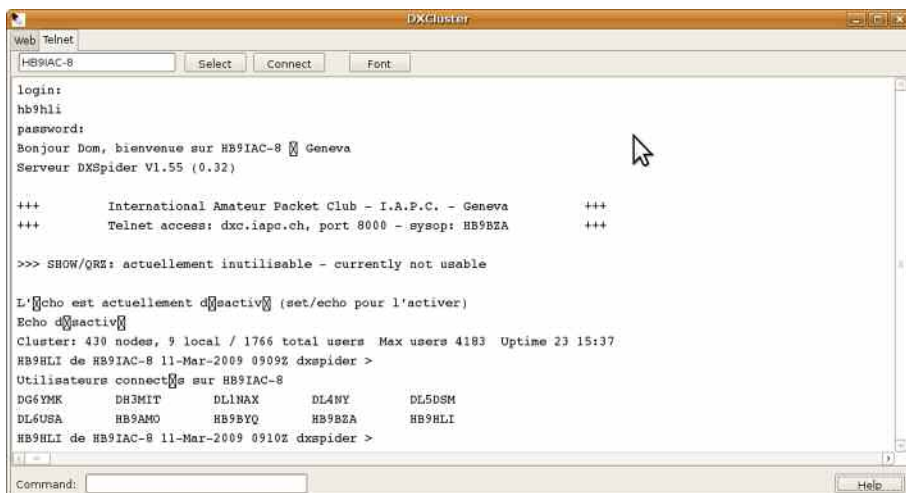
DXCluster

Web Telnet

HB9IAC-8 Select Connect Font

login:
hb9hli
password:
Bonjour Dom, bienvenue sur HB9IAC-8 ⊠ Geneva
Serveur DXSpider V1.55 (0.32)

+++ International Amateur Packet Club - I.A.P.C. - Geneva +++
+++ Telnet access: dxc.iapc.ch, port 8000 - sysop: HB9BZA +++

>>> SHOW/QRZ: actuellement inutilisable - currently not usable

L'⊠cho est actuellement d⊠sactiv⊠ (set/echo pour l'activer)
Echo d⊠sactiv⊠
Cluster: 430 nodes, 9 local / 1766 total users Max users 4183 Uptime 23 15:37
HB9HLI de HB9IAC-8 11-Mar-2009 0909Z dxspider >
Utilisateurs connect⊠s sur HB9IAC-8

| | | | | |
|---|---|---|---|---|
| DG6YMK | DH3MIT | DL1NAX | DL4NY | DL5DSM |
| DL6USA | HB9AMO | HB9BYQ | HB9BZA | HB9HLI |

HB9HLI de HB9IAC-8 11-Mar-2009 0910Z dxspider >

Command: Help